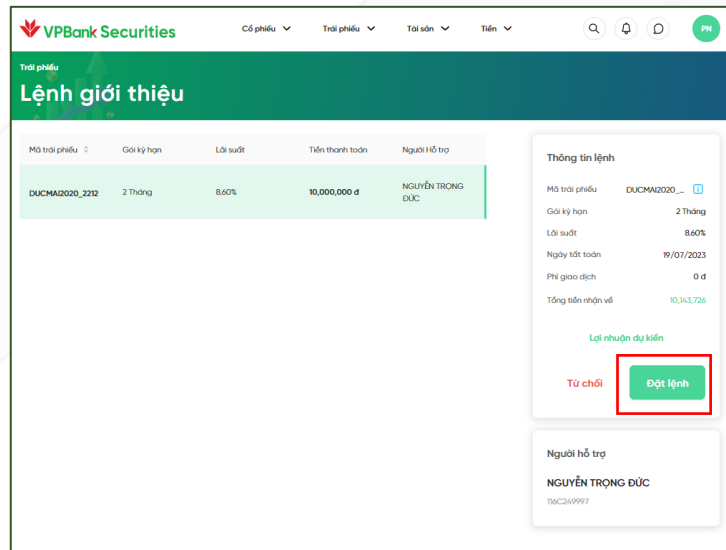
VPBank Securities

Cổ phiếu

Trái phiếu

Tài sản

Tiền

PN

Trái phiếu

Lệnh giới thiệu

| Mã trái phiếu | Gói kỳ hạn | Lãi suất | Tiền thanh toán | Người Hỗ trợ |
|---|---|---|---|---|
| DUCMAI2020_2212 | 2 Tháng | 8.60% | 10,000,000 đ | NGUYỄN TRỌNG ĐỨC |

Thông tin lệnh

Mã trái phiếu DUCMAI2020_...

Gói kỳ hạn 2 Tháng

Lãi suất 8.60%

Ngày tất toán 19/07/2023

Phí giao dịch 0 đ

Tổng tiền nhận về 10,143,726

Lợi nhuận dự kiến

Từ chối

Đặt lệnh

Người hỗ trợ

NGUYỄN TRỌNG ĐỨC

116C249997